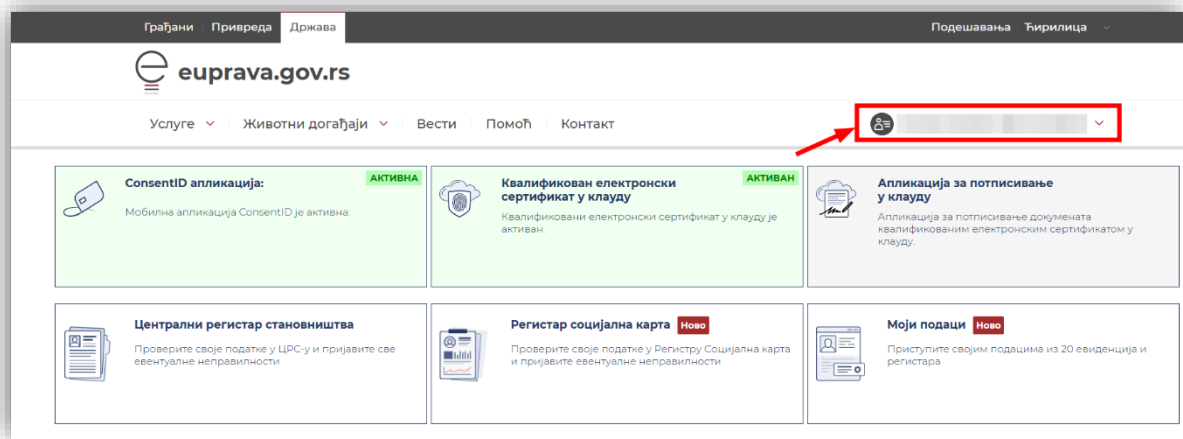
Грађани | Привреда | Држава

Подешавања Ћирилица

euprava.gov.rs

Услуге | Животни догађаји | Вести | Помоћ | Контакт

ConsentID апликација:
АКТИВНА
Мобилна апликација ConsentID је активна.

Квалификован електронски сертификат у клауду
АКТИВАН
Квалификовани електронски сертификат у клауду је активан.

Апликација за потписивање у клауду
Апликација за потписивање докумената квалификованим електронским сертификатом у клауду.

Централни регистар становништва
Проверите своје податке у ЦРС-у и пријавите све евентуалне неправилности

Регистар социјална карта Ново
Проверите своје податке у Регистру Социјална карта и пријавите евентуалне неправилности

Моји подаци Ново
Приступите својим подацима из 20 евиденција и регистара